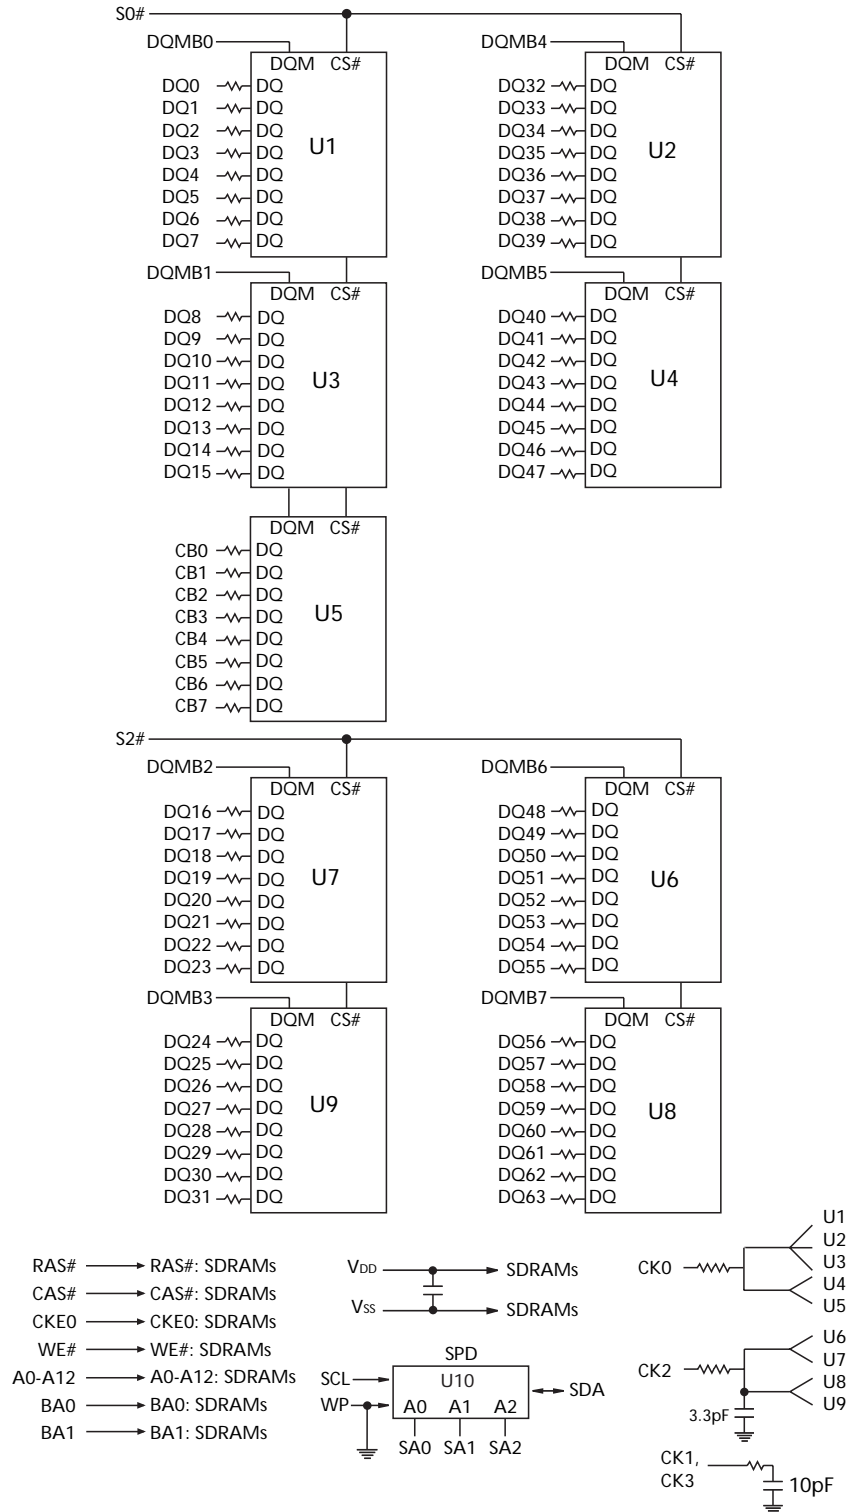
S0#
DQMB0
DQM CS#
DQ0 DQ
DQ1 DQ
DQ2 DQ
DQ3 DQ
DQ4 DQ
DQ5 DQ
DQ6 DQ
DQ7 DQ
U1

DQMB4
DQM CS#
DQ32 DQ
DQ33 DQ
DQ34 DQ
DQ35 DQ
DQ36 DQ
DQ37 DQ
DQ38 DQ
DQ39 DQ
U2

DQMB1
DQM CS#
DQ8 DQ
DQ9 DQ
DQ10 DQ
DQ11 DQ
DQ12 DQ
DQ13 DQ
DQ14 DQ
DQ15 DQ
U3

DQMB5
DQM CS#
DQ40 DQ
DQ41 DQ
DQ42 DQ
DQ43 DQ
DQ44 DQ
DQ45 DQ
DQ46 DQ
DQ47 DQ
U4

DQM CS#
CB0 DQ
CB1 DQ
CB2 DQ
CB3 DQ
CB4 DQ
CB5 DQ
CB6 DQ
CB7 DQ
U5

S2#
DQMB2
DQM CS#
DQ16 DQ
DQ17 DQ
DQ18 DQ
DQ19 DQ
DQ20 DQ
DQ21 DQ
DQ22 DQ
DQ23 DQ
U7

DQMB6
DQM CS#
DQ48 DQ
DQ49 DQ
DQ50 DQ
DQ51 DQ
DQ52 DQ
DQ53 DQ
DQ54 DQ
DQ55 DQ
U6

DQMB3
DQM CS#
DQ24 DQ
DQ25 DQ
DQ26 DQ
DQ27 DQ
DQ28 DQ
DQ29 DQ
DQ30 DQ
DQ31 DQ
U9

DQMB7
DQM CS#
DQ56 DQ
DQ57 DQ
DQ58 DQ
DQ59 DQ
DQ60 DQ
DQ61 DQ
DQ62 DQ
DQ63 DQ
U8

RAS# → RAS#: SDRAMs
CAS# → CAS#: SDRAMs
CKE0 → CKE0: SDRAMs
WE# → WE#: SDRAMs
A0-A12 → A0-A12: SDRAMs
BA0 → BA0: SDRAMs
BA1 → BA1: SDRAMs

$V_{DD}$ → SDRAMs
$V_{SS}$ → SDRAMs

SPD
SCL
U10
SDA
WP
A0 A1 A2
SA0 SA1 SA2

CK0
U1
U2
U3
U4
U5

CK2
U6
U7
U8
U9
3.3pF

CK1,
CK3
10pF